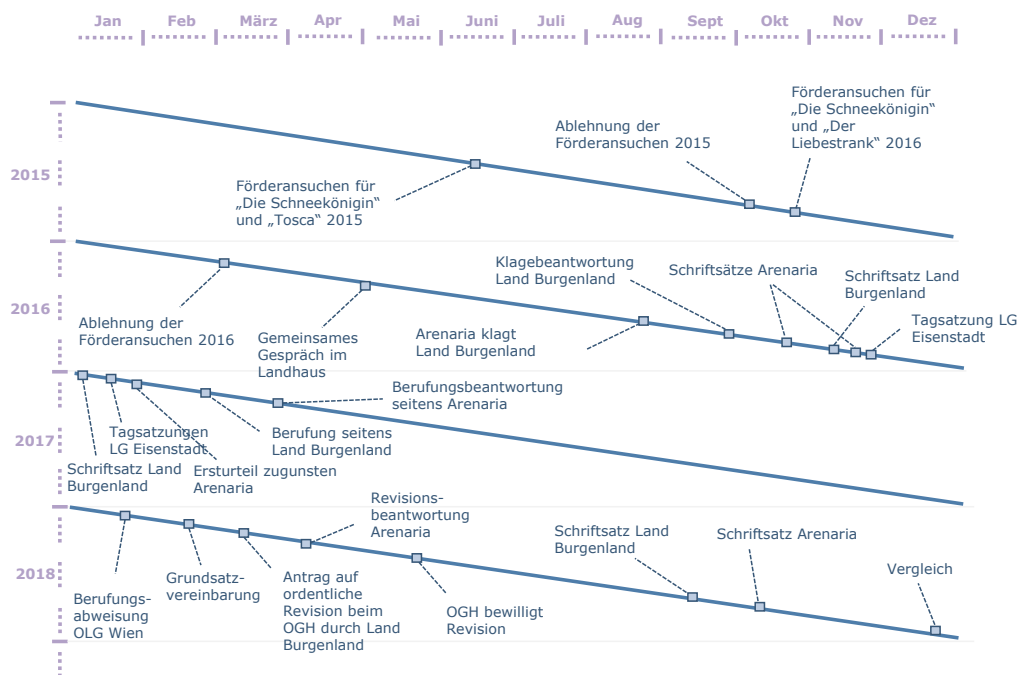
Jan Feb März Apr Mai Juni Juli Aug Sept Okt Nov Dez

2015

Förderansuchen für „Die Schneekönigin“ und „Tosca“ 2015

Ablehnung der Förderansuchen 2015

Förderansuchen für „Die Schneekönigin“ und „Der Liebestrank“ 2016

2016

Ablehnung der Förderansuchen 2016

Gemeinsames Gespräch im Landhaus

Arenaria klagt Land Burgenland

Klagebeantwortung Land Burgenland

Schriftsätze Arenaria

Schriftsatz Land Burgenland

Tagsatzung LG Eisenstadt

2017

Schriftsatz Land Burgenland

Tagsatzungen LG Eisenstadt

Ersturteil zugunsten Arenaria

Berufung seitens Land Burgenland

Berufungsbeantwortung seitens Arenaria

2018

Berufungsabweisung OLG Wien

Grundsatzvereinbarung

Antrag auf ordentliche Revision beim OGH durch Land Burgenland

Revisionsbeantwortung Arenaria

OGH bewilligt Revision

Schriftsatz Land Burgenland

Schriftsatz Arenaria

Vergleich